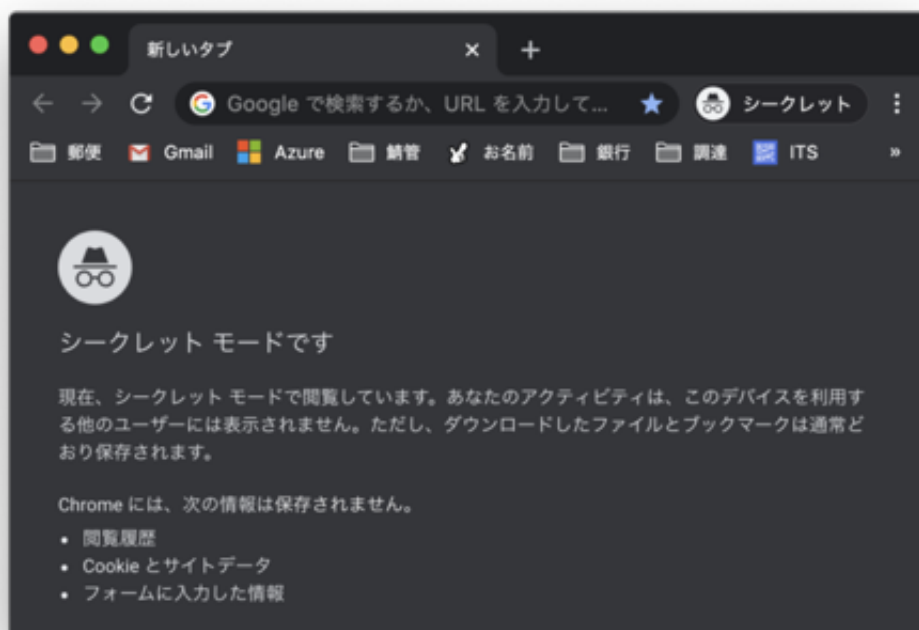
新しいタブ

Google で検索するか、URL を入力して...

シークレット

郵便 Gmail Azure 鯖管 お名前 銀行 調達 ITS »

シークレット モードです

現在、シークレット モードで閲覧しています。あなたのアクティビティは、このデバイスを利用する他のユーザーには表示されません。ただし、ダウンロードしたファイルとブックマークは通常どおり保存されます。

Chrome には、次の情報は保存されません。

• 閲覧履歴
• Cookie とサイトデータ
• フォームに入力した情報